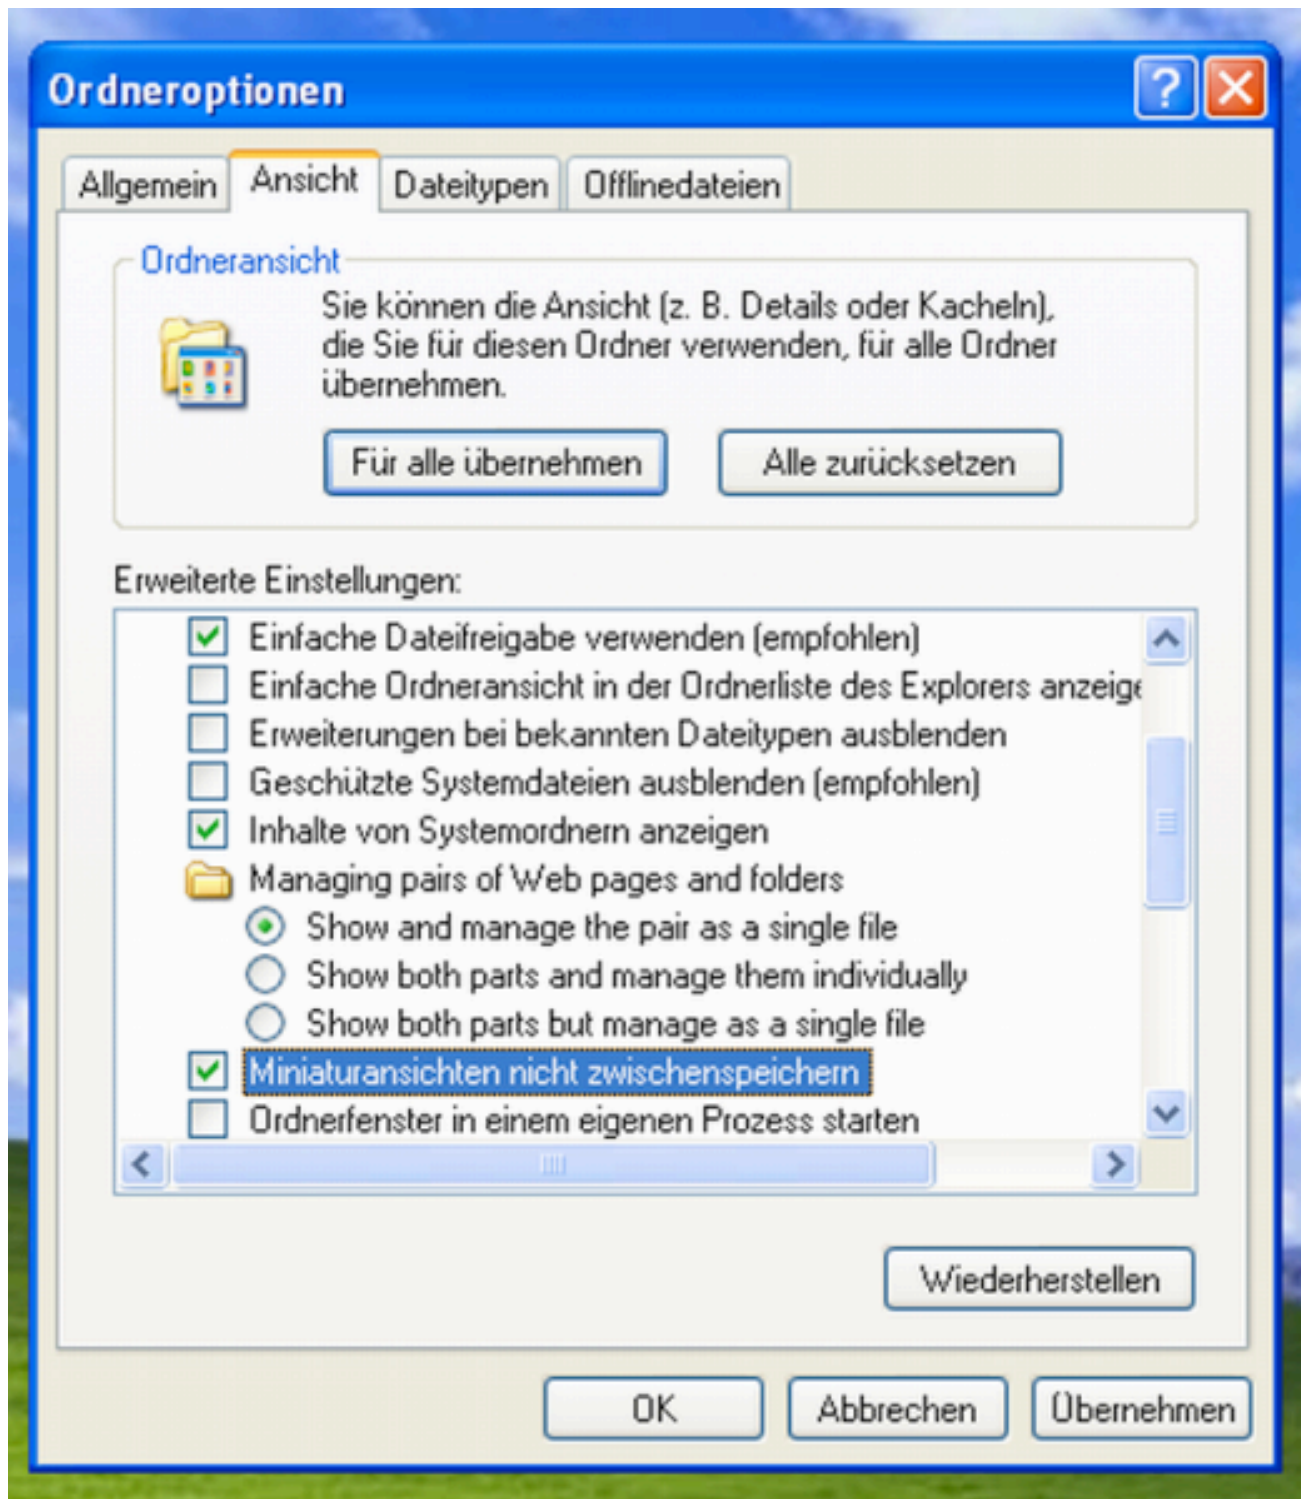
Ordneroptionen

Allgemein | Ansicht | Dateitypen | Offlinedateien

Ordneransicht

Sie können die Ansicht (z. B. Details oder Kacheln), die Sie für diesen Ordner verwenden, für alle Ordner übernehmen.

Für alle übernehmen | Alle zurücksetzen

Erweiterte Einstellungen:

☑ Einfache Dateifreigabe verwenden (empfohlen)
☐ Einfache Ordneransicht in der Ordnerliste des Explorers anzeige
☐ Erweiterungen bei bekannten Dateitypen ausblenden
☐ Geschützte Systemdateien ausblenden (empfohlen)
☑ Inhalte von Systemordnern anzeigen
Managing pairs of Web pages and folders
◉ Show and manage the pair as a single file
○ Show both parts and manage them individually
○ Show both parts but manage as a single file
☑ Miniaturansichten nicht zwischenspeichern
☐ Ordnerfenster in einem eigenen Prozess starten

Wiederherstellen

OK | Abbrechen | Übernehmen